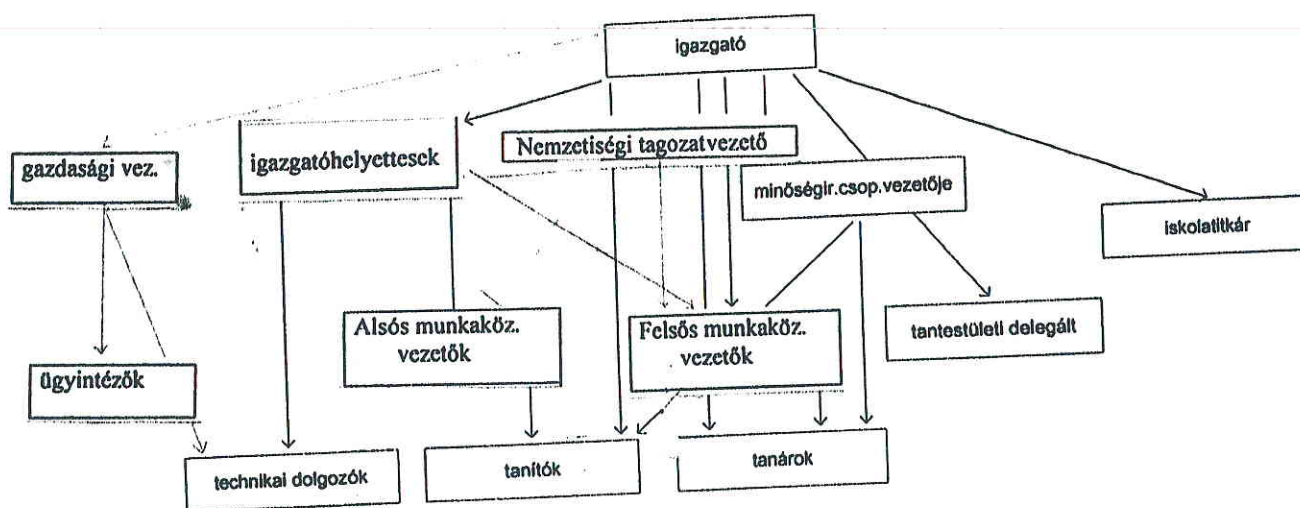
igazgató

gazdasági vez.

igazgatóhelyettesek

Nemzetiségi tagozatvezető

minőségir.csop.vezetője

iskolatitkár

Alsós munkaköz. vezetők

Felsős munkaköz. vezetők

tantestületi delegált

ügyintézők

technikai dolgozók

tanítók

tanárok